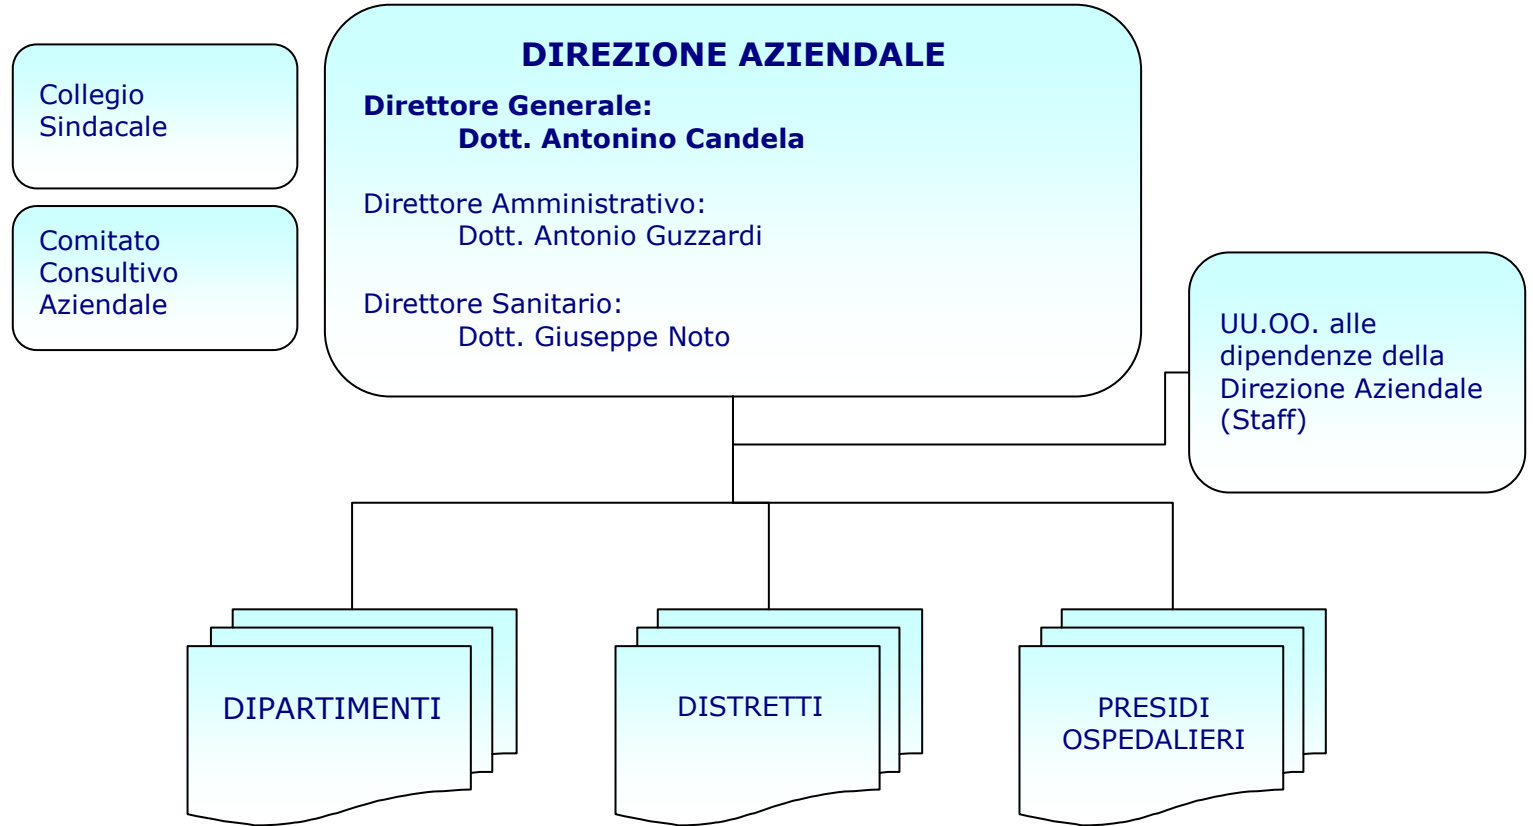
Collegio Sindacale

Comitato Consultivo Aziendale

DIREZIONE AZIENDALE

Direttore Generale:
Dott. Antonino Candela

Direttore Amministrativo:
Dott. Antonio Guzzardi

Direttore Sanitario:
Dott. Giuseppe Noto

UU.OO. alle dipendenze della Direzione Aziendale (Staff)

DIPARTIMENTI

DISTRETTI

PRESIDI OSPEDALIERI